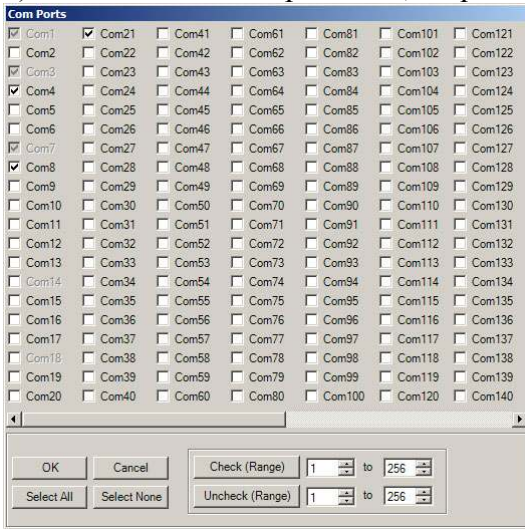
Com Ports

Com1
Com2
Com3
Com4
Com5
Com6
Com7
Com8
Com9
Com10
Com11
Com12
Com13
Com14
Com15
Com16
Com17
Com18
Com19
Com20

Com21
Com22
Com23
Com24
Com25
Com26
Com27
Com28
Com29
Com30
Com31
Com32
Com33
Com34
Com35
Com36
Com37
Com38
Com39
Com40

Com41
Com42
Com43
Com44
Com45
Com46
Com47
Com48
Com49
Com50
Com51
Com52
Com53
Com54
Com55
Com56
Com57
Com58
Com59
Com60

Com61
Com62
Com63
Com64
Com65
Com66
Com67
Com68
Com69
Com70
Com71
Com72
Com73
Com74
Com75
Com76
Com77
Com78
Com79
Com80

Com81
Com82
Com83
Com84
Com85
Com86
Com87
Com88
Com89
Com90
Com91
Com92
Com93
Com94
Com95
Com96
Com97
Com98
Com99
Com100

Com101
Com102
Com103
Com104
Com105
Com106
Com107
Com108
Com109
Com110
Com111
Com112
Com113
Com114
Com115
Com116
Com117
Com118
Com119
Com120

Com121
Com122
Com123
Com124
Com125
Com126
Com127
Com128
Com129
Com130
Com131
Com132
Com133
Com134
Com135
Com136
Com137
Com138
Com139
Com140

OK
Cancel
Select All
Select None
Check (Range) 1 to 256
Uncheck (Range) 1 to 256